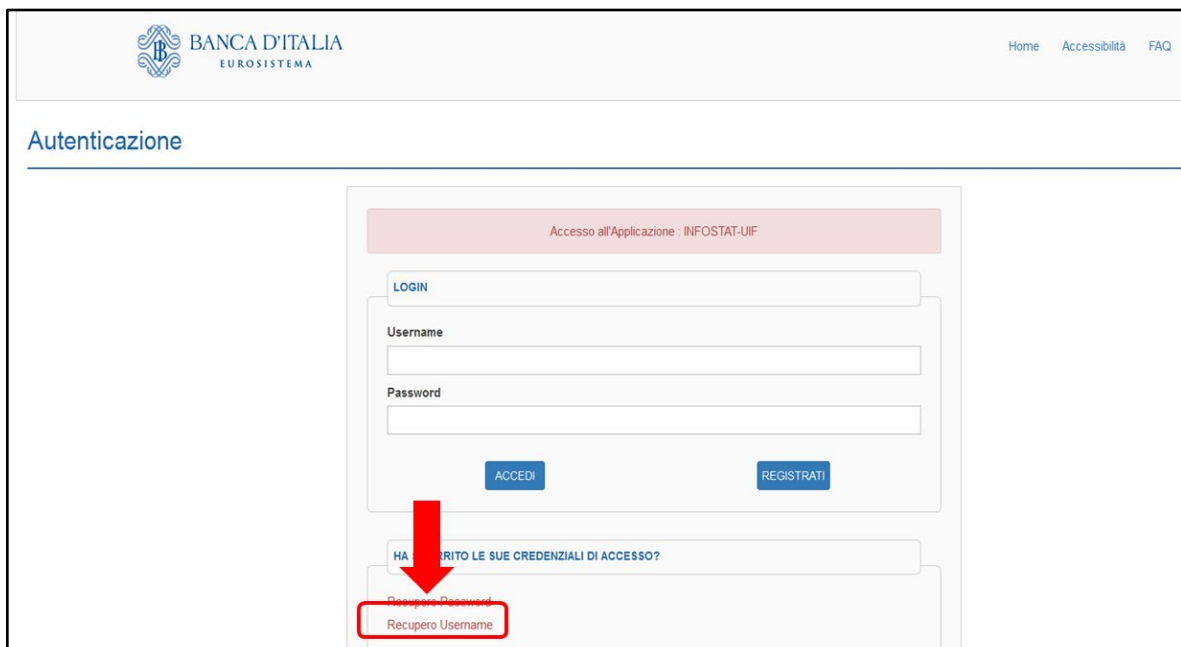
BANCA D'ITALIA
EUROSISTEMA

Home Accessibilità FAQ

Autenticazione

Accesso all'Applicazione : INFOSTAT-UIF

LOGIN

Username

Password

ACCEDI

REGISTRATI

HA S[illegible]RRITO LE SUE CREDENZIALI DI ACCESSO?

Recupero Password

Recupero Username